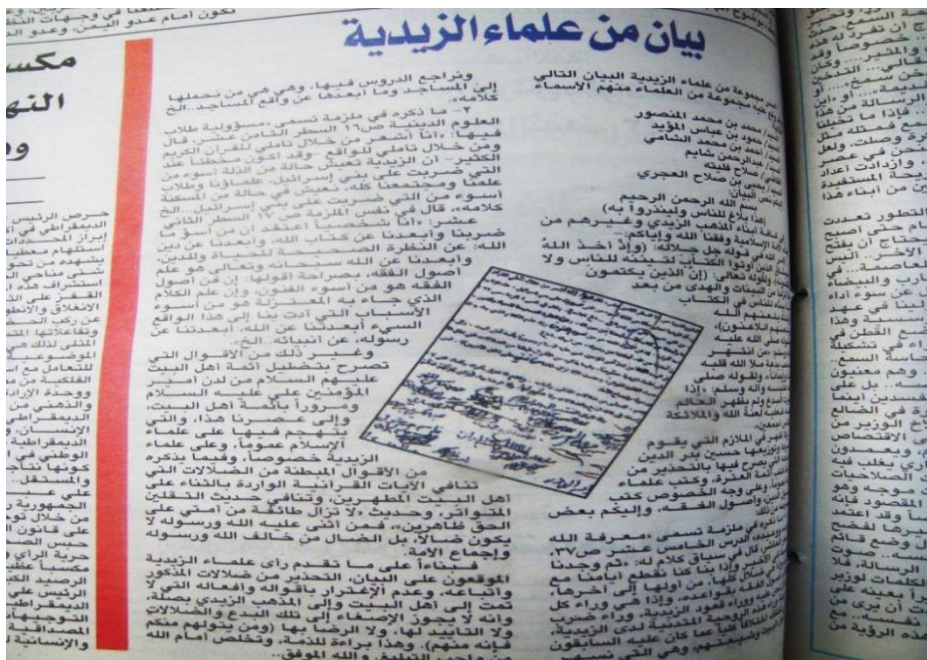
بيان من علماء الزيدية

وتراجع الدروس فيها، وهي هي من تحملها إلى المساجد وما أبعدها عن واقع المساجد..الخ كلامه».

ما ذكره في ملزمة تسمى «مسؤولية طلاب العلوم الدينية» ص١٦ السطر الثامن حيث قال فيها: «أنا أشهد من خلال تأملي للقرآن الكريم ومن خلال تأملي للواقع، وقد أكون مخطئاً في الكثير.. أن الزيدية تعيش حالة من الذلة أسوء من التي ضربت على بني إسرائيل، علماؤنا وطلاب علمنا ومجتمعنا كله، نعيش في حالة من المسكنة أسوء من التي ضربت على بني إسرائيل..الخ كلامه». وقال في نفس الملزمة ص١٧ السطر الثاني عشر: «أنا شخصياً اعتقد أن من أسوء ما ضربنا وأبعدنا عن كتاب الله، وأبعدنا عن دين الله: عن النظرة الصحيحة للحياة وللدين، أصول الفقه، بصراحة أقولها إن علم أصول الفقه هو من أسوء الفنون، وأن علم الكلام الذي جاء به المعتزلة هو من أسوء الأسباب التي أدت بنا إلى هذا الواقع السيء أبعدنا عن الله، أبعدتنا عن رسوله، عن أنبيائه..الخ».

وغير ذلك من الأقوال التي تصرح بتضليل أئمة أهل البيت عليهم السلام من لدن أمير المؤمنين علي عليه السلام ومروراً بأئمة أهل البيت، وإلى عصرنا هذا، والتي هي عمّ فيها على علماء الإسلام عموماً، وعلى علماء الزيدية خصوصاً، وفيما يذكره من الأقوال المبطنة من الضلالات التي تنافي الآيات القرآنية الواردة بالثناء على أهل البيت المطهرين، وتنافي حديث الثقلين المتواتر، وحديث «لا تزال طائفة من أمتي على الحق ظاهرين». فمن أثنى عليه الله ورسوله لا يكون ضالاً، بل الضال من خالف الله ورسوله وإجماع الأمة.

فبناءً على ما تقدم رأى علماء الزيدية الموقعون على البيان، التحذير من ضلالات المذكور وأتباعه، وعدم الاغترار بأقواله وأفعاله التي لا تمت إلى أهل البيت وإلى المذهب الزيدي بصلة، وأنه لا يجوز الإصغاء إلى تلك البدع والضلالات ولا التأييد لها، ولا الرضا بها (ومن يتولهم منكم فإنه منهم). وهذا براءة للذمة، وتخلص أمام الله من واجب التبليغ، والله الموفق.

هذه مجموعة من علماء الزيدية البيان التالي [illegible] مجموعة من العلماء منهم الأسماء

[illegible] محمد بن محمد المنصور
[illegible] بن عباس المؤيد
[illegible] بن محمد الشامي
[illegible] عبدالرحمن شايم
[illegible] صلاح الفليحي
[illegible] بن صلاح العجري

بسم الله الرحمن الرحيم
(هذا بلاغ للناس ولينذروا به)
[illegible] أبناء المذهب الزيدي وغيرهم من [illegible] الإسلامية وعلماء الله وإياكم.
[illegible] في قوله جل جلاله: (وإذ أخذ الله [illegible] أوتوا الكتاب لتبيننه للناس ولا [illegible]) تعالى: (إن الذين يكتمون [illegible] البينات والهدى من بعد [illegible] للناس في الكتاب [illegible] يلعنهم الله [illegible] اللاعنون) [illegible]

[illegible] في الملازم التي يقوم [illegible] حسين بدر الدين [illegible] فيها بالتحذير من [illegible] الزيدية، وكتب علماء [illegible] وجه الخصوص كتب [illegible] وأصول الفقه، والنكم بعض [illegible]

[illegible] ذكره في ملزمة تسمى «معرفة الله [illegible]» الدرس الخامس عشر ص٣٧، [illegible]

مكس
النه
و

حرص الرئيس الديمقراطي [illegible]